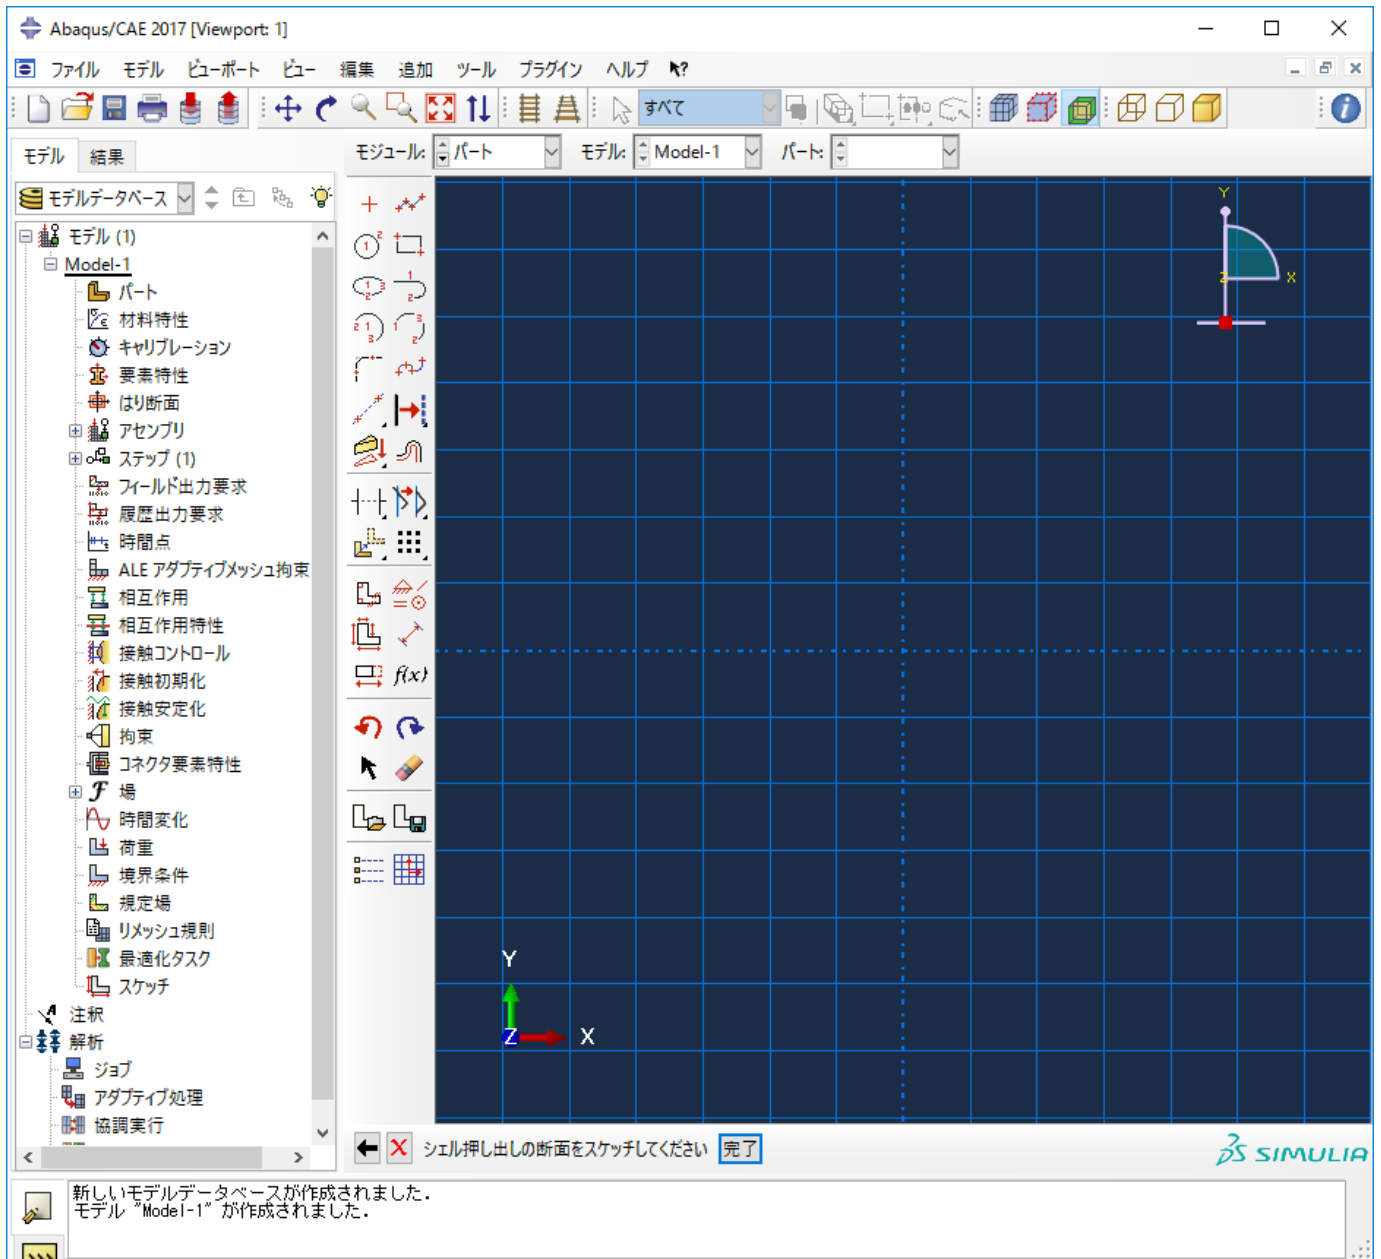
Abaqus/CAE 2017 [Viewport: 1]

ファイル モデル ビューポート ビュー 編集 追加 ツール プラグイン ヘルプ k?

すべて

モデル 結果

モジュール: パート モデル: Model-1 パート:

モデルデータベース

モデル (1)
Model-1
パート
材料特性
キャリブレーション
要素特性
はり断面
アセンブリ
ステップ (1)
フィールド出力要求
履歴出力要求
時間点
ALE アダプティブメッシュ拘束
相互作用
相互作用特性
接触コントロール
接触初期化
接触安定化
拘束
コネクタ要素特性
場
時間変化
荷重
境界条件
規定場
リメッシュ規則
最適化タスク
スケッチ
注釈
解析
ジョブ
アダプティブ処理
協調実行

$f(x)$

Y
X
Z

Y
Z
X

シェル押し出しの断面をスケッチしてください 完了

SIMULIA

新しいモデルデータベースが作成されました.
モデル "Model-1" が作成されました.